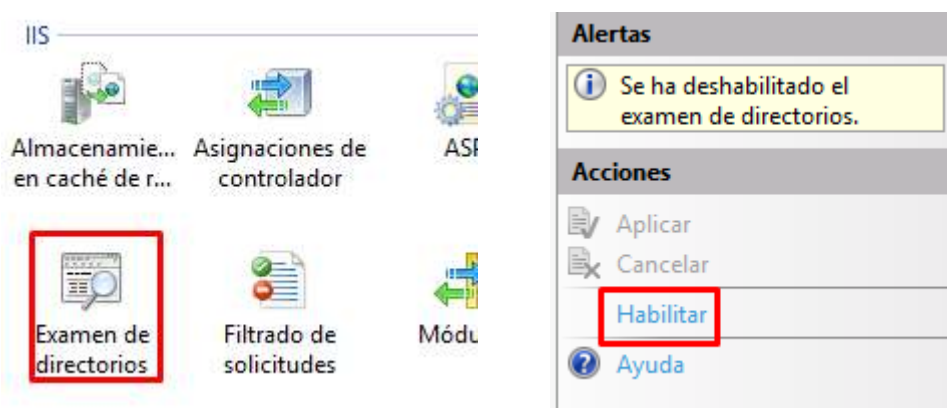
IIS

Almacenamie... en caché de r...

Asignaciones de controlador

ASI

Examen de directorios

Filtrado de solicitudes

Módu

Alertas

Se ha deshabilitado el examen de directorios.

Acciones

Aplicar

Cancelar

Habilitar

Ayuda